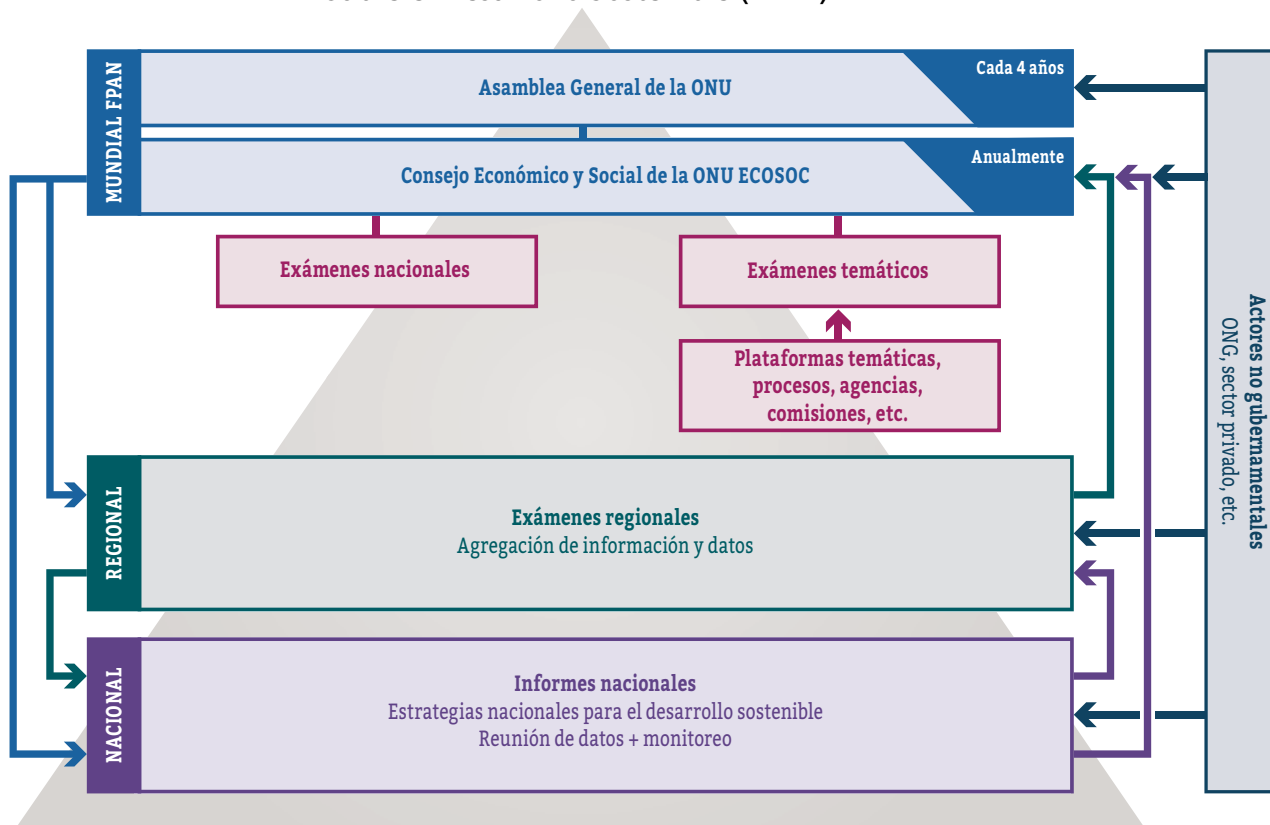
MUNDIAL FPAN

Asamblea General de la ONU

Cada 4 años

Consejo Económico y Social de la ONU ECOSOC

Anualmente

Exámenes nacionales

Exámenes temáticos

Plataformas temáticas, procesos, agencias, comisiones, etc.

REGIONAL

Exámenes regionales
Agregación de información y datos

NACIONAL

Informes nacionales
Estrategias nacionales para el desarrollo sostenible
Reunión de datos + monitoreo

Actores no gubernamentales
ONG, sector privado, etc.